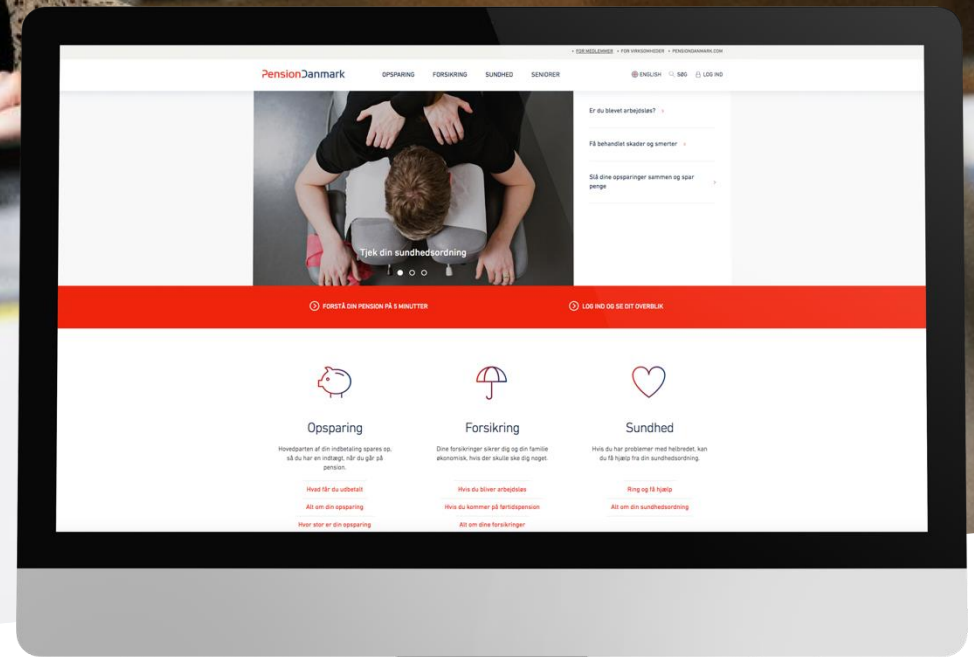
• FOR MEDLEMMER • FOR VIRKSOMHEDER • PENSIONDANMARK.COM

PensionDanmark OPSPARING FORSIKRING SUNDHED SENIORER ENGLISH SØG LOG IND

Er du blevet arbejdsløs?

Få behandlet skader og smerter

Slå dine opsparinger sammen og spar penge

Tjek din sundhedsordning

FORSTÅ DIN PENSION PÅ 5 MINUTTER

LOG IND OG SE DIT OVERBLIK

Opsparing

Hovedparten af din indbetaling spares op, så du har en indtægt, når du går på pension.

Hvad får du udbetalt

Alt om din opsparing

Hvor stor er din opsparing

Forsikring

Dine forsikringer sikrer dig og din familie økonomisk, hvis der skulle ske dig noget.

Hvis du bliver arbejdsløs

Hvis du kommer på førtidspension

Alt om dine forsikringer

Sundhed

Hvis du har problemer med helbredet, kan du få hjælp fra din sundhedsordning.

Ring og få hjælp

Alt om din sundhedsordning